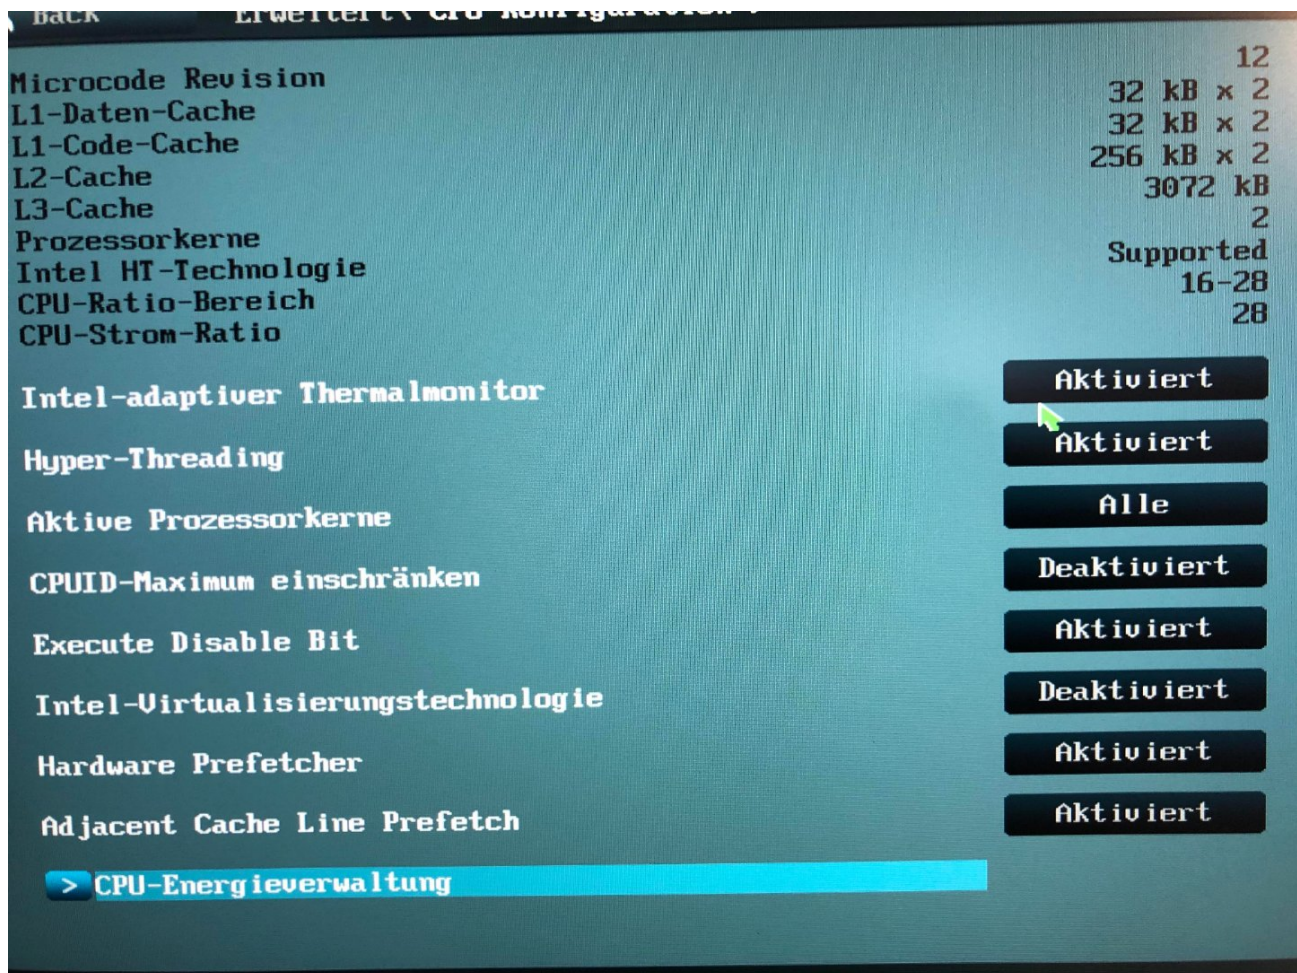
Back Erweitert\ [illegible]

Microcode Revision 12
L1-Daten-Cache 32 kB x 2
L1-Code-Cache 32 kB x 2
L2-Cache 256 kB x 2
L3-Cache 3072 kB
Prozessorkerne 2
Intel HT-Technologie Supported
CPU-Ratio-Bereich 16-28
CPU-Strom-Ratio 28

Intel-adaptiver Thermalmonitor Aktiviert

Hyper-Threading Aktiviert

Aktive Prozessorkerne Alle

CPUID-Maximum einschränken Deaktiviert

Execute Disable Bit Aktiviert

Intel-Virtualisierungstechnologie Deaktiviert

Hardware Prefetcher Aktiviert

Adjacent Cache Line Prefetch Aktiviert

> CPU-Energieverwaltung